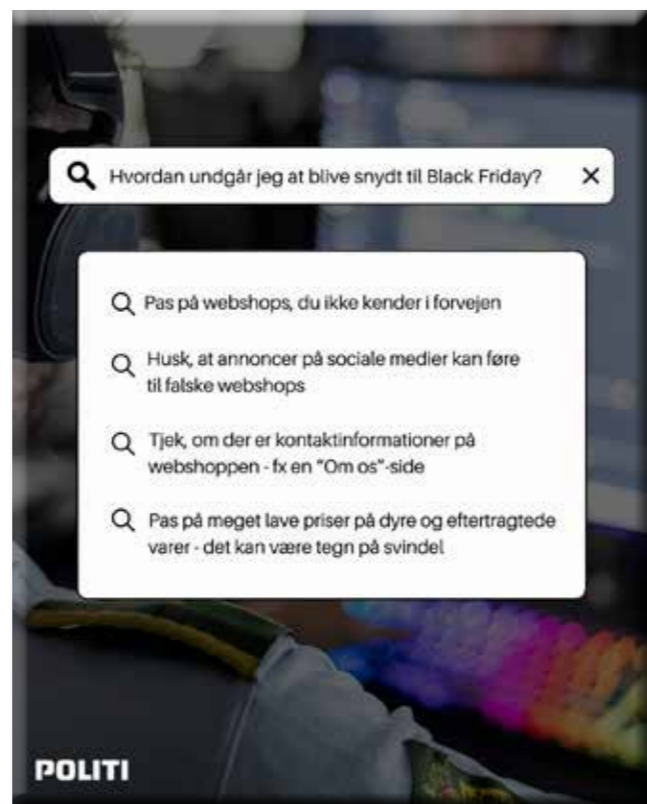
Hvordan undgår jeg at blive snydt til Black Friday?

Pas på webshops, du ikke kender i forvejen

Husk, at annoncer på sociale medier kan føre til falske webshops

Tjek, om der er kontaktinformationer på webshoppen - fx en "Om os"-side

Pas på meget lave priser på dyre og eftertragtede varer - det kan være tegn på svindel

POLITI